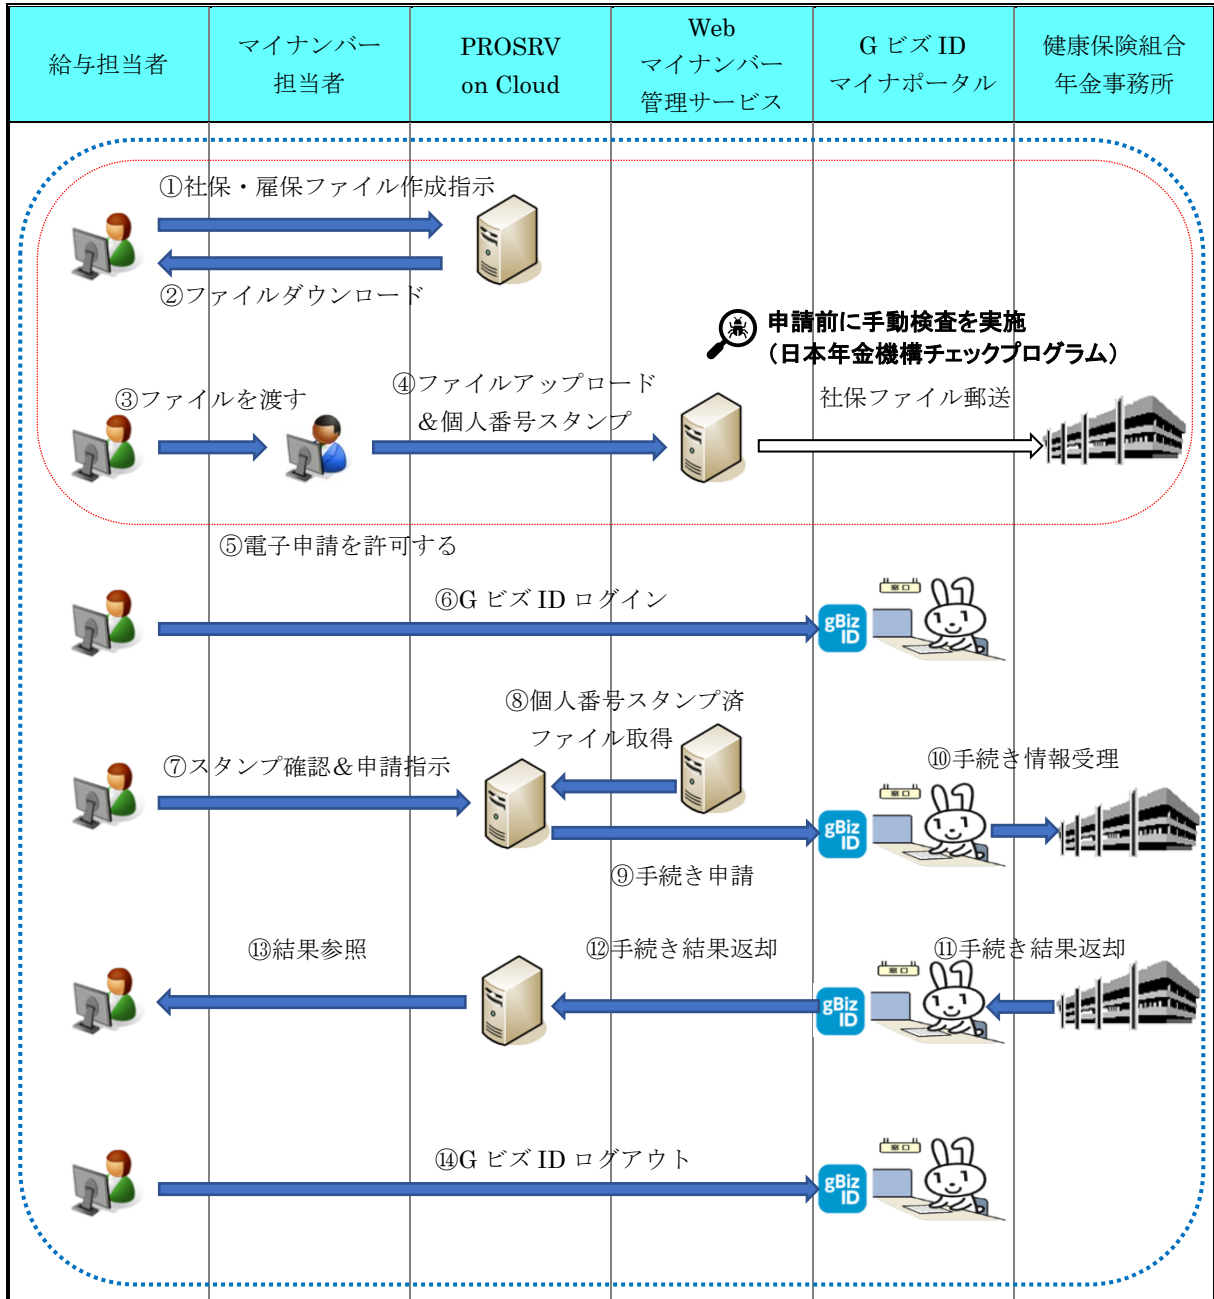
| 給与担当者 | マイナンバー担当者 | PROSRV on Cloud | Web マイナンバー管理サービス | G ビズ ID マイナポータル | 健康保険組合 年金事務所 |
|---|---|---|---|---|---|

①社保・雇保ファイル作成指示

②ファイルダウンロード

申請前に手動検査を実施
（日本年金機構チェックプログラム）

③ファイルを渡す

④ファイルアップロード
＆個人番号スタンプ

社保ファイル郵送

⑤電子申請を許可する

⑥G ビズ ID ログイン

gBiz ID

窓口

⑧個人番号スタンプ済
ファイル取得

⑦スタンプ確認＆申請指示

⑩手続き情報受理

gBiz ID

窓口

⑨手続き申請

⑬結果参照

⑫手続き結果返却

⑪手続き結果返却

gBiz ID

窓口

⑭G ビズ ID ログアウト

gBiz ID

窓口